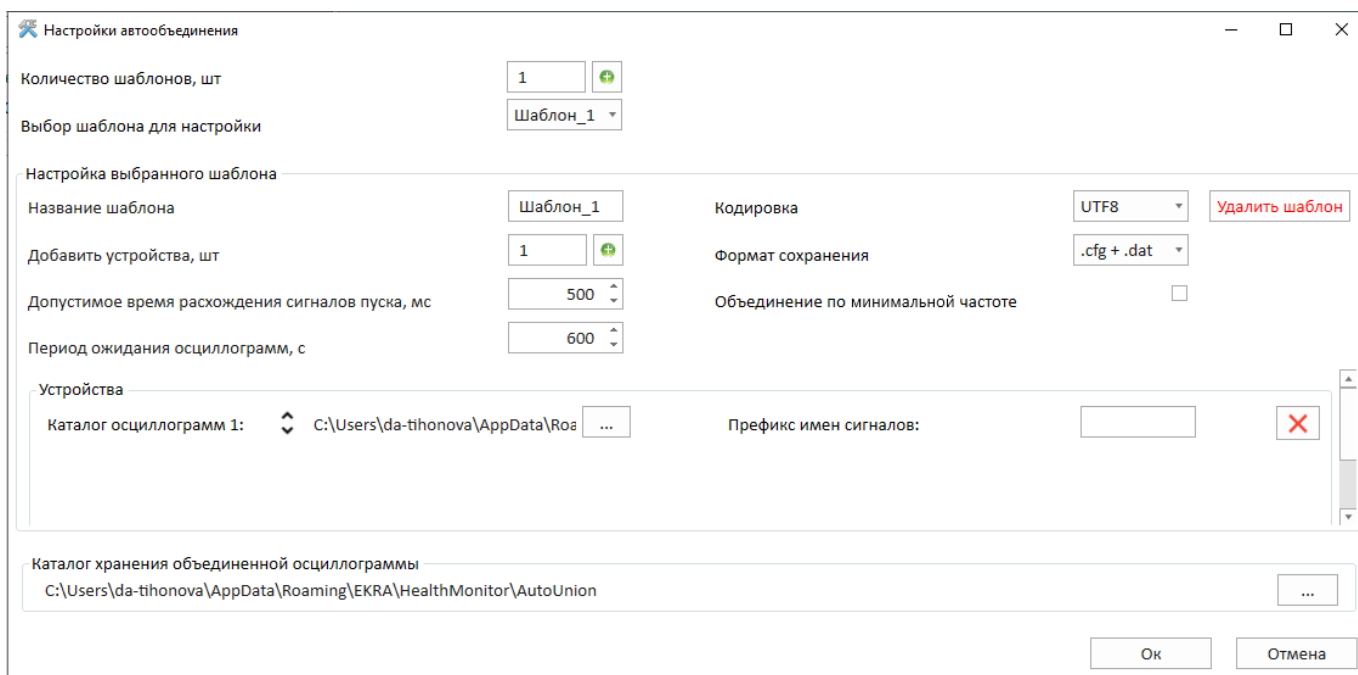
Настройки автообъединения

Количество шаблонов, шт 1

Выбор шаблона для настройки Шаблон_1

Настройка выбранного шаблона

Название шаблона Шаблон_1

Кодировка UTF8

Удалить шаблон

Добавить устройства, шт 1

Формат сохранения .cfg + .dat

Допустимое время расхождения сигналов пуска, мс 500

Объединение по минимальной частоте

Период ожидания осциллограмм, с 600

Устройства

Каталог осциллограмм 1: C:\Users\da-tihonova\AppData\Roa ...

Префикс имен сигналов:

Каталог хранения объединенной осциллограммы

C:\Users\da-tihonova\AppData\Roaming\EKRA\HealthMonitor\AutoUnion ...

Ок

Отмена